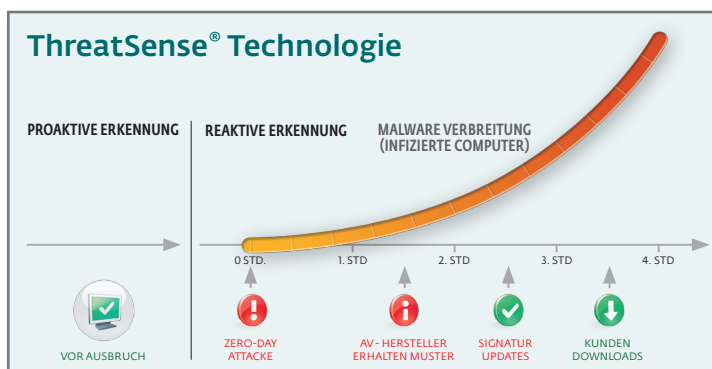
ThreatSense® Technologie

PROAKTIVE ERKENNUNG

REAKTIVE ERKENNUNG

MALWARE VERBREITUNG (INFIZIERTE COMPUTER)

0 STD.

1. STD

2. STD

3. STD

4. STD

VOR AUSBRUCH

ZERO-DAY ATTACKE

AV - HERSTELLER ERHALTEN MUSTER

SIGNATUR UPDATES

KUNDEN DOWNLOADS